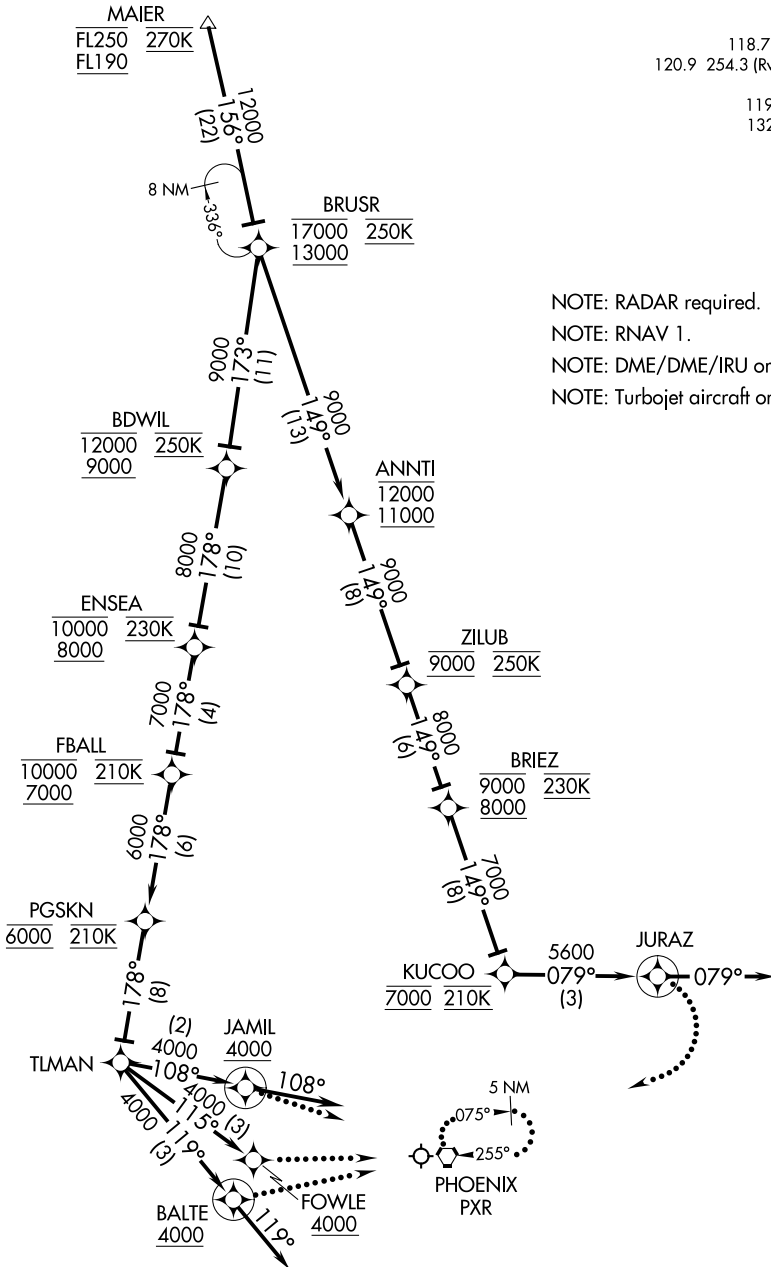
MAIER
FL250 270K
FL190

118.7
120.9 254.3 (R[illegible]
119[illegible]
132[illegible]

12000
156°
(22)

8 NM
336°

BRUSR
17000 250K
13000

NOTE: RADAR required.
NOTE: RNAV 1.
NOTE: DME/DME/IRU or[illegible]
NOTE: Turbojet aircraft or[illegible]

9000
173°
(11)

9000
149°
(13)

BDWIL
12000 250K
9000

ANNTI
12000
11000

8000
178°
(10)

9000
149°
(8)

ENSEA
10000 230K
8000

ZILUB
9000 250K

7000
178°
(4)

8000
149°
(6)

FBALL
10000 210K
7000

BRIEZ
9000 230K
8000

6000
178°
(6)

7000
149°
(8)

PGSKN
6000 210K

KUCOO
7000 210K

5600
079°
(3)

JURAZ
079°

178°
(8)

(2)
4000
108°

JAMIL
4000
108°

TLMAN

4000
115°
(3)

4000
119°
(3)

5 NM
075°
255°

FOWLE
4000

PHOENIX
PXR

BALTE
4000
119°